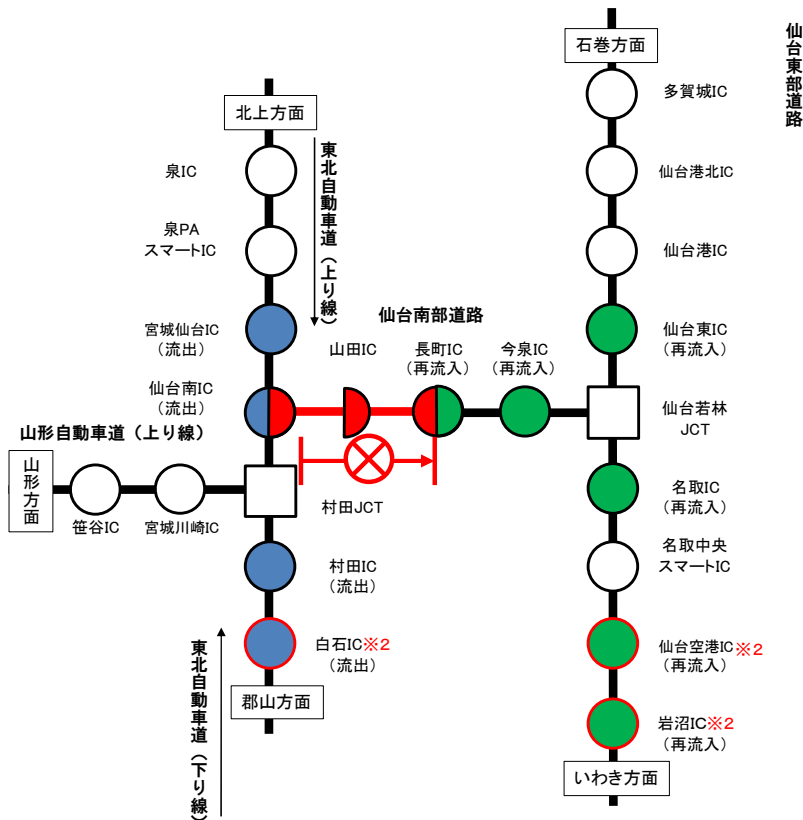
仙台東部道路

石巻方面

多賀城IC

仙台港北IC

仙台港IC

仙台東IC
（再流入）

仙台若林
JCT

名取IC
（再流入）

名取中央
スマートIC

仙台空港IC※2
（再流入）

岩沼IC※2
（再流入）

いわき方面

北上方面

東北自動車道（上り線）

泉IC

泉PA
スマートIC

宮城仙台IC
（流出）

仙台南部道路

山田IC

長町IC
（再流入）

今泉IC
（再流入）

仙台南IC
（流出）

山形自動車道（上り線）

山形方面

笹谷IC

宮城川崎IC

村田JCT

村田IC
（流出）

白石IC※2
（流出）

郡山方面

東北自動車道（下り線）